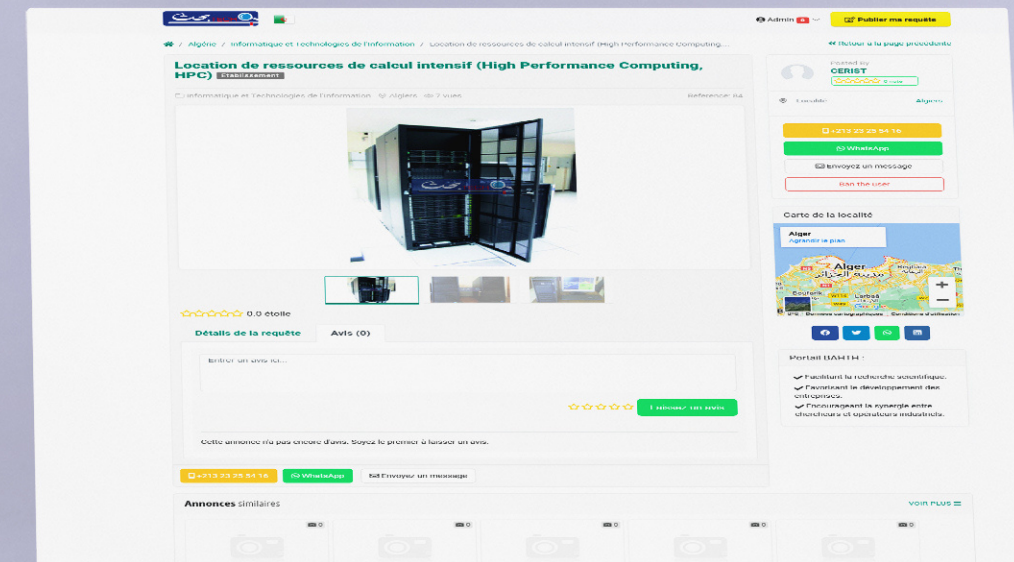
Admin 0 Publier ma requête

/ Algérie / Informatique et Technologies de l'Information / Location de ressources de calcul intensif (High Performance Computing...

« Retour à la page précédente

Location de ressources de calcul intensif (High Performance Computing, HPC) Etablissement

Informatique et Technologies de l'Information · Algiers · 2 vues

Reference: 04

0.0 étoile

Détails de la requête

Avis (0)

Entrer un avis ici...

Laisser un avis

Cette annonce n'a pas encore d'avis. Soyez le premier à laisser un avis.

+213 23 25 54 16

WhatsApp

Envoyez un message

Posted by

CERIST

0 vote

Localité

Algérie

+213 23 25 54 16

WhatsApp

Envoyez un message

Ban the user

Carte de la localité

Alger

Agrandir le plan

Alger

Boufarik

Larbaa

Données cartographiques

Conditions d'utilisation

Portail DARTH :

Facilitant la recherche scientifique.

Favorisant le développement des entreprises.

Encourageant la synergie entre chercheurs et opérateurs industriels.

Annonces similaires

VOIR PLUS

0

0

0

0

0